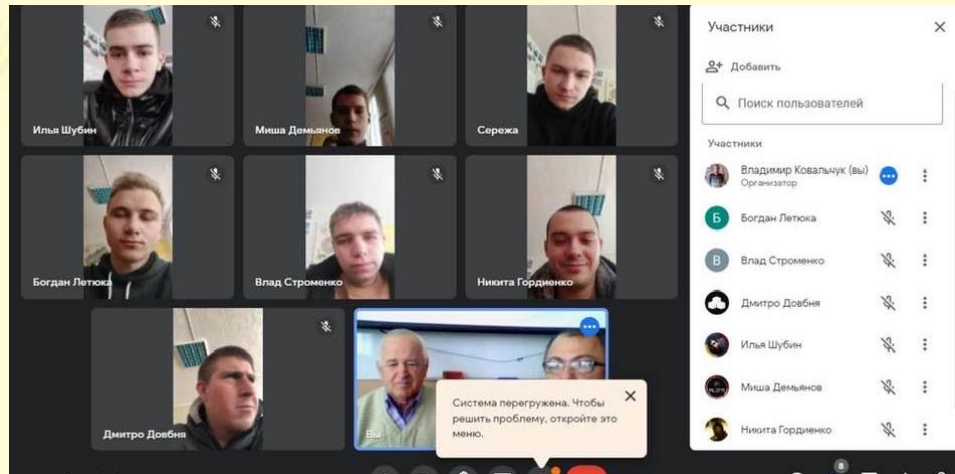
Илья Шубин

Миша Демьянов

Сережа

Богдан Летюка

Влад Строменко

Никита Гордиенко

Дмитро Довбня

Вы

Система перегружена. Чтобы решить проблему, откройте это меню.

Участники

Добавить

Поиск пользователей

Участники

Владимир Ковальчук (вы)
Организатор

Б Богдан Летюка

В Влад Строменко

Дмитро Довбня

Илья Шубин

Миша Демьянов

Никита Гордиенко

8